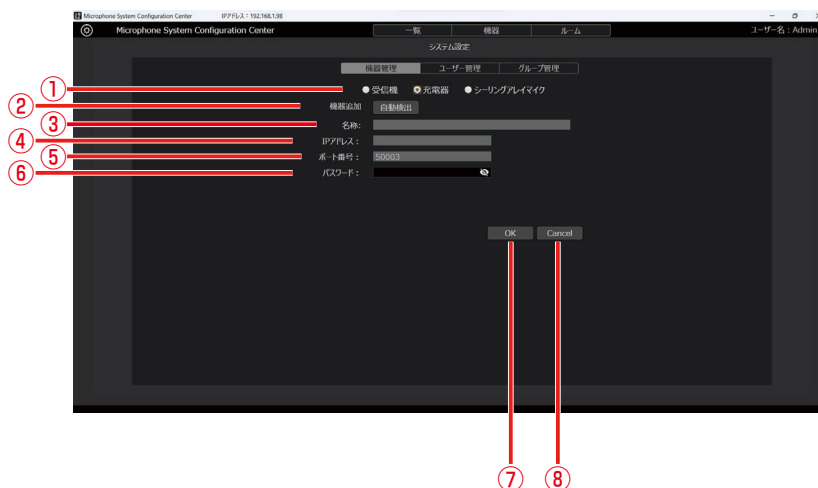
Microphone System Configuration Center IPアドレス：192.168.1.98

Microphone System Configuration Center

一覧 機器 ルーム

ユーザー名：Admin

システム設定

機器管理 ユーザー管理 グループ管理

①
受信機 充電器 シーリングアレイマイク

②
機器追加 自動検出

③
名称:

④
IPアドレス：

⑤
ポート番号： 50003

⑥
パスワード：

OK Cancel

⑦ ⑧